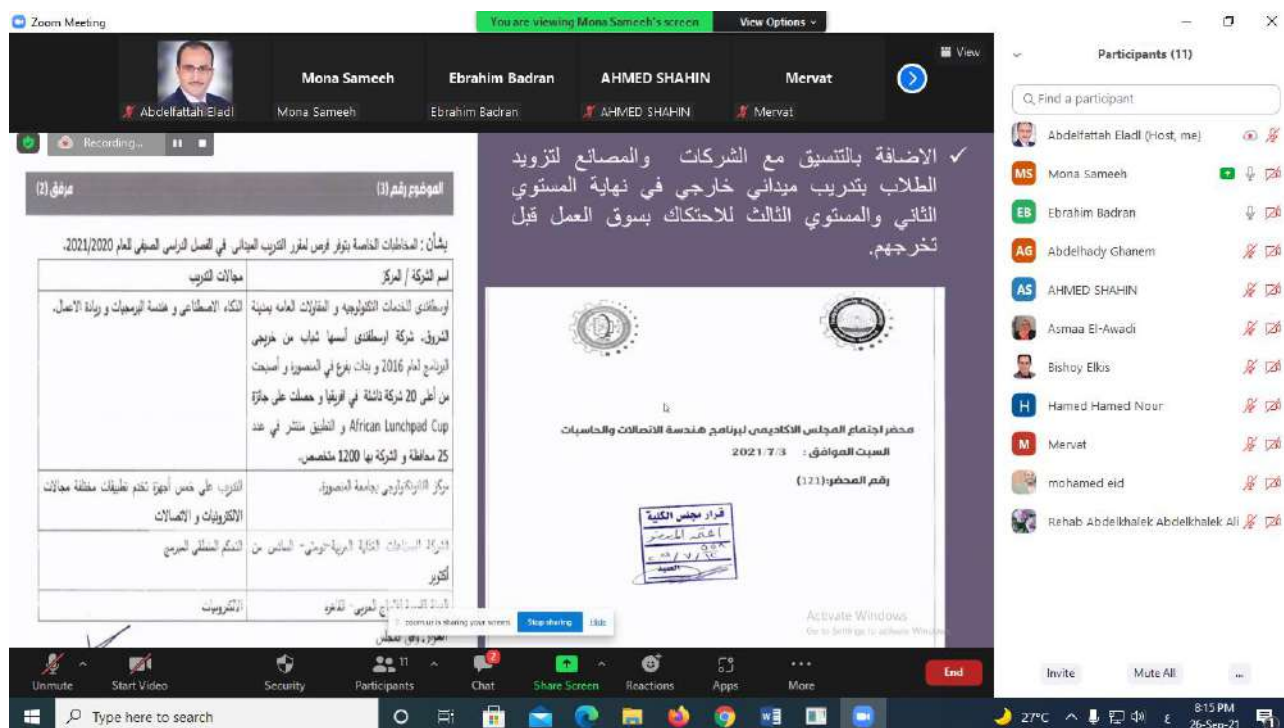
Zoom Meeting

You are viewing Mona Sameeh's screen

View Options

View

Mona Sameeh

Ebrahim Badran

AHMED SHAHIN

Mervat

Abdelfattah Eladl

Mona Sameeh

Ebrahim Badran

AHMED SHAHIN

Mervat

Recording...

مرفق (2)

الموضوع رقم (3)

بشأن : المخاطبات الخاصة بتوفر فرص لمقرر التدريب الميداني في الفصل الدراسي الصيفي للعام 2021/2020.

| اسم الشركة / المركز | مجالات التدريب |
|---|---|
| اوسطاقني للخدمات التكنولوجية و المقاولات العامة بمدينة الشروق. شركة اوسطاقني أسسها شباب من خريجي البرنامج لعام 2016 و بدأت بفرع في المنصورة و أصبحت من أعلى 20 شركة ناشئة في افريقيا و حصلت على جائزة African Lunchpad Cup و التطبيق منتشر في عدد 25 محافظة و الشركة بها 1200 متخصص. | الذكاء الاصطناعي و هندسة البرمجيات و ريادة الأعمال. |
| مركز الالكترونيات بجامعة المنصورة. | التدريب على خمس أجهزة تخدم تطبيقات مختلفة مجالات الالكترونيات و الاتصالات |
| الشركة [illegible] أكتوبر | التحكم المنطقي المبرمج |
| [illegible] | الكترونيات |

✓ الاضافة بالتنسيق مع الشركات والمصانع لتزويد الطلاب بتدريب ميداني خارجي في نهاية المستوي الثاني والمستوي الثالث للاحتكاك بسوق العمل قبل تخرجهم.

محضر اجتماع المجلس الأكاديمي لبرنامج هندسة الاتصالات والحاسبات

السبت الموافق : 2021/7/3

رقم المحضر:(121)

قرار مجلس الكلية

Activate Windows
Go to Settings to activate Windows.

zoomus is sharing your screen.

Stop sharing

Hide

Participants (11)

Find a participant

Abdelfattah Eladl (Host, me)

Mona Sameeh

Ebrahim Badran

Abdelhady Ghanem

AHMED SHAHIN

Asmaa El-Awadi

Bishoy Elkis

Hamed Hamed Nour

Mervat

mohamed eid

Rehab Abdelkhalek Abdelkhalek Ali

Unmute

Start Video

Security

Participants 11

Chat

Share Screen

Reactions

Apps

More

End

Invite

Mute All

Type here to search

27°C

8:15 PM
26-Sep-21